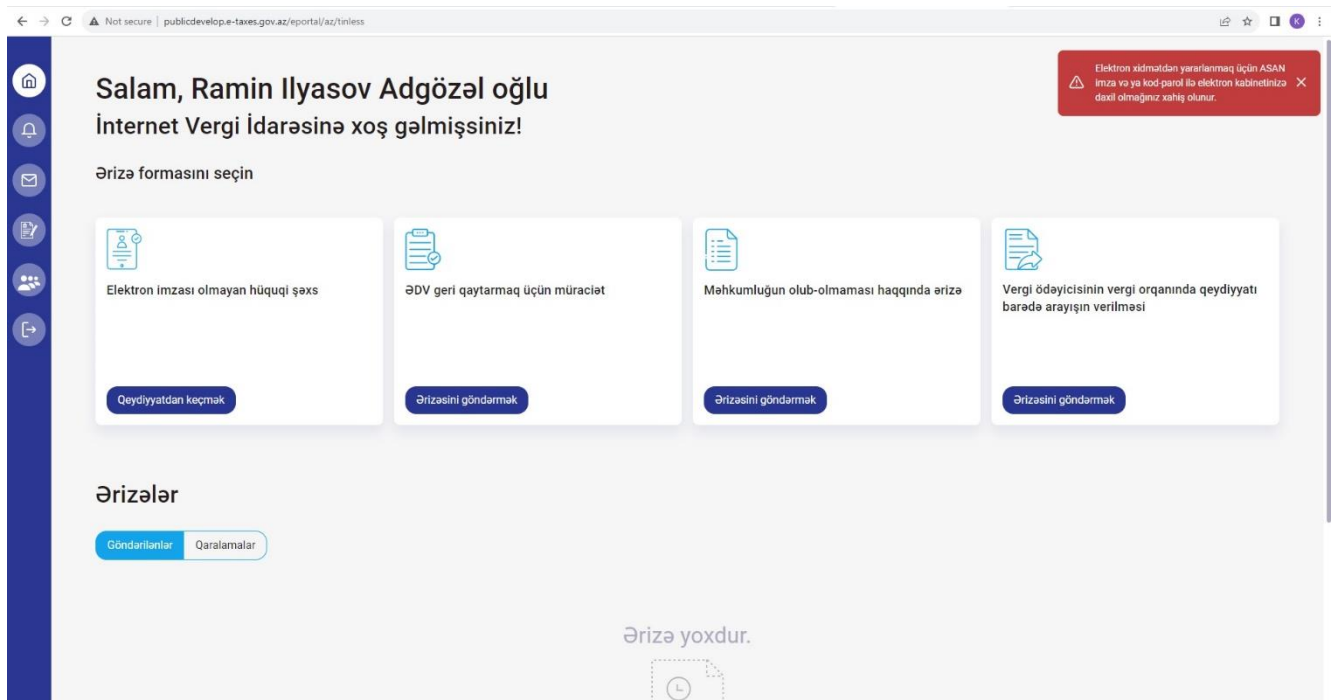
Not secure | publicdevelop.e-taxes.gov.az/eportal/az/tinless

K

Elektron xidmətdən yararlanmaq üçün ASAN imza və ya kod-parol ilə elektron kabinetinizə daxil olmağınız xahiş olunur.

Salam, Ramin Ilyasov Adgözəl oğlu

İnternet Vergi İdarəsinə xoş gəlmişsiniz!

Ərizə formasını seçin

Elektron imzası olmayan hüquqi şəxs

Qeydiyyatdan keçmək

ƏDV geri qaytarmaq üçün müraciət

Ərizəsini göndərmək

Məhkumluğun olub-olmaması haqqında ərizə

Ərizəsini göndərmək

Vergi ödəyicisinin vergi orqanında qeydiyyatı barədə arayışın verilməsi

Ərizəsini göndərmək

Ərizələr

Göndərilənlər

Qaralamalar

Ərizə yoxdur.